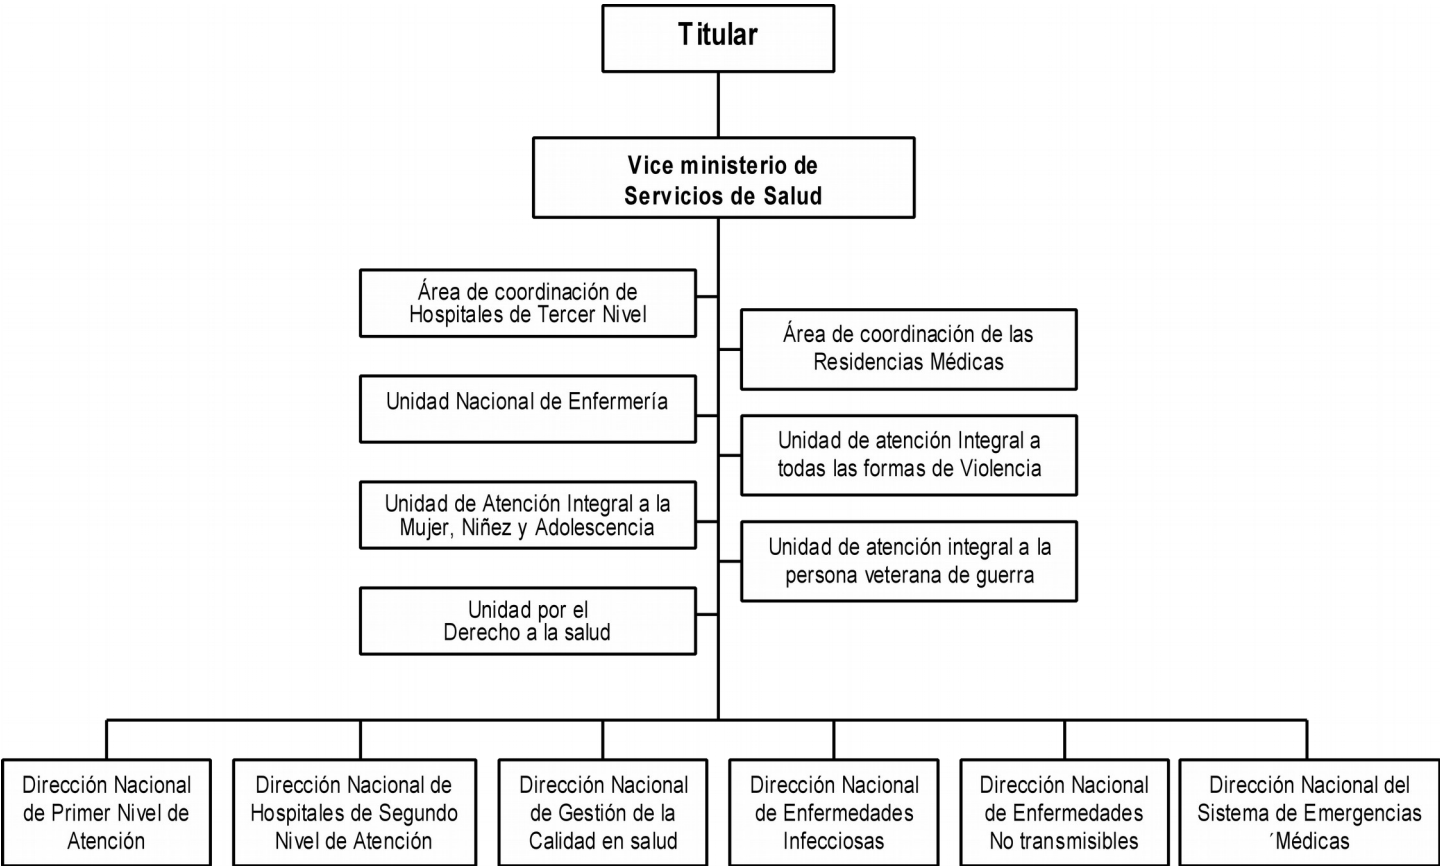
Titular

Vice ministerio de Servicios de Salud

Área de coordinación de Hospitales de Tercer Nivel

Área de coordinación de las Residencias Médicas

Unidad Nacional de Enfermería

Unidad de atención Integral a todas las formas de Violencia

Unidad de Atención Integral a la Mujer, Niñez y Adolescencia

Unidad de atención integral a la persona veterana de guerra

Unidad por el Derecho a la salud

Dirección Nacional de Primer Nivel de Atención

Dirección Nacional de Hospitales de Segundo Nivel de Atención

Dirección Nacional de Gestión de la Calidad en salud

Dirección Nacional de Enfermedades Infecciosas

Dirección Nacional de Enfermedades No transmisibles

Dirección Nacional del Sistema de Emergencias ´Médicas